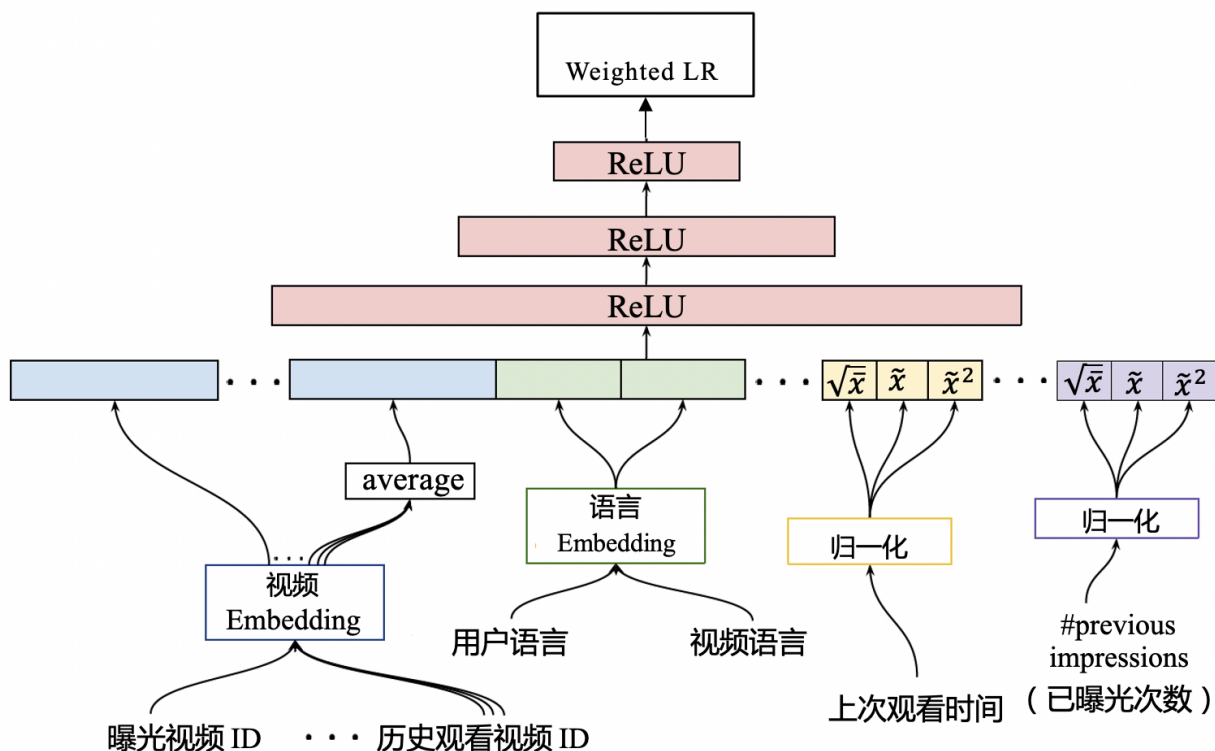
Weighted LR

ReLU

ReLU

ReLU

· · ·

· · ·

$\sqrt{\tilde{x}}$ $\tilde{x}$ $\tilde{x}^2$

· · ·

$\sqrt{\tilde{x}}$ $\tilde{x}$ $\tilde{x}^2$

average

语言
Embedding

归一化

归一化

· · ·

视频
Embedding

用户语言

视频语言

#previous impressions

上次观看时间

（已曝光次数）

曝光视频 ID

· · ·

历史观看视频 ID